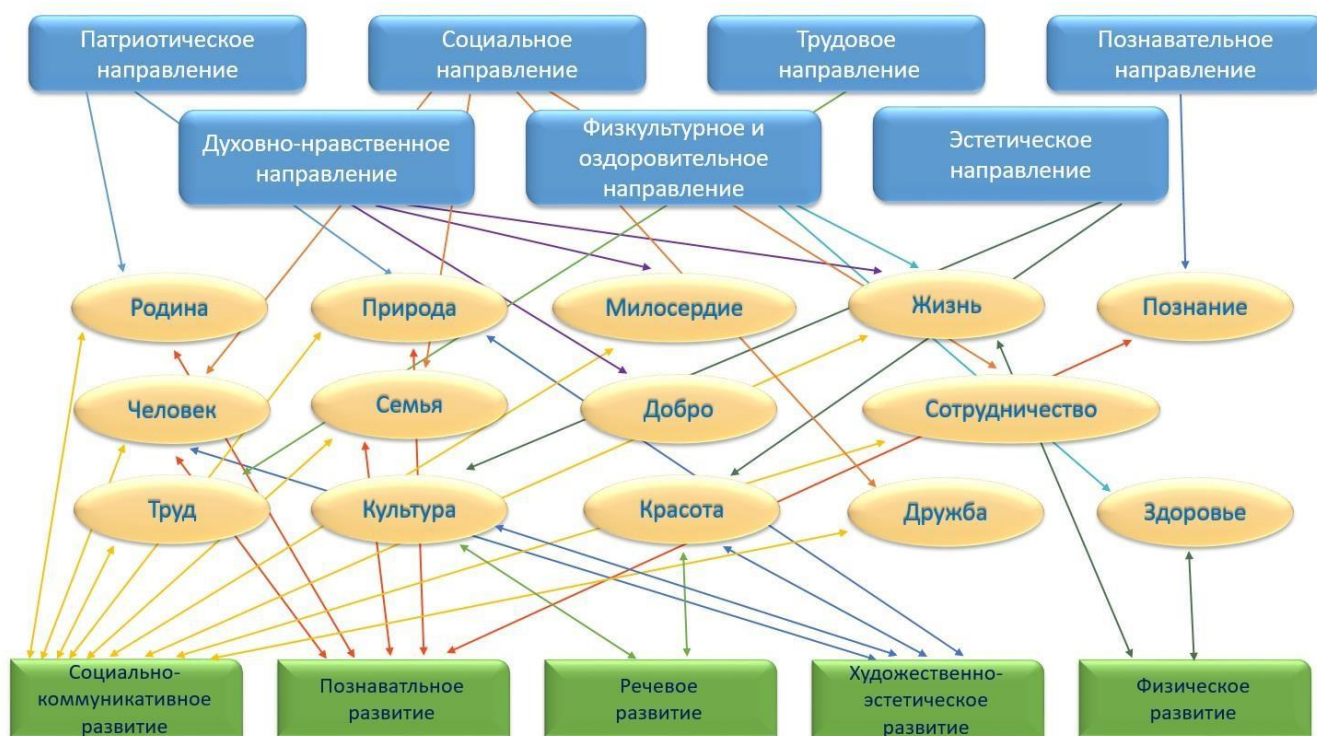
Патриотическое направление

Социальное направление

Трудовое направление

Познавательное направление

Духовно-нравственное направление

Физкультурное и оздоровительное направление

Эстетическое направление

Родина

Природа

Милосердие

Жизнь

Познание

Человек

Семья

Добро

Сотрудничество

Труд

Культура

Красота

Дружба

Здоровье

Социально-коммуникативное развитие

Познаватльное развитие

Речевое развитие

Художественно-эстетическое развитие

Физическое развитие